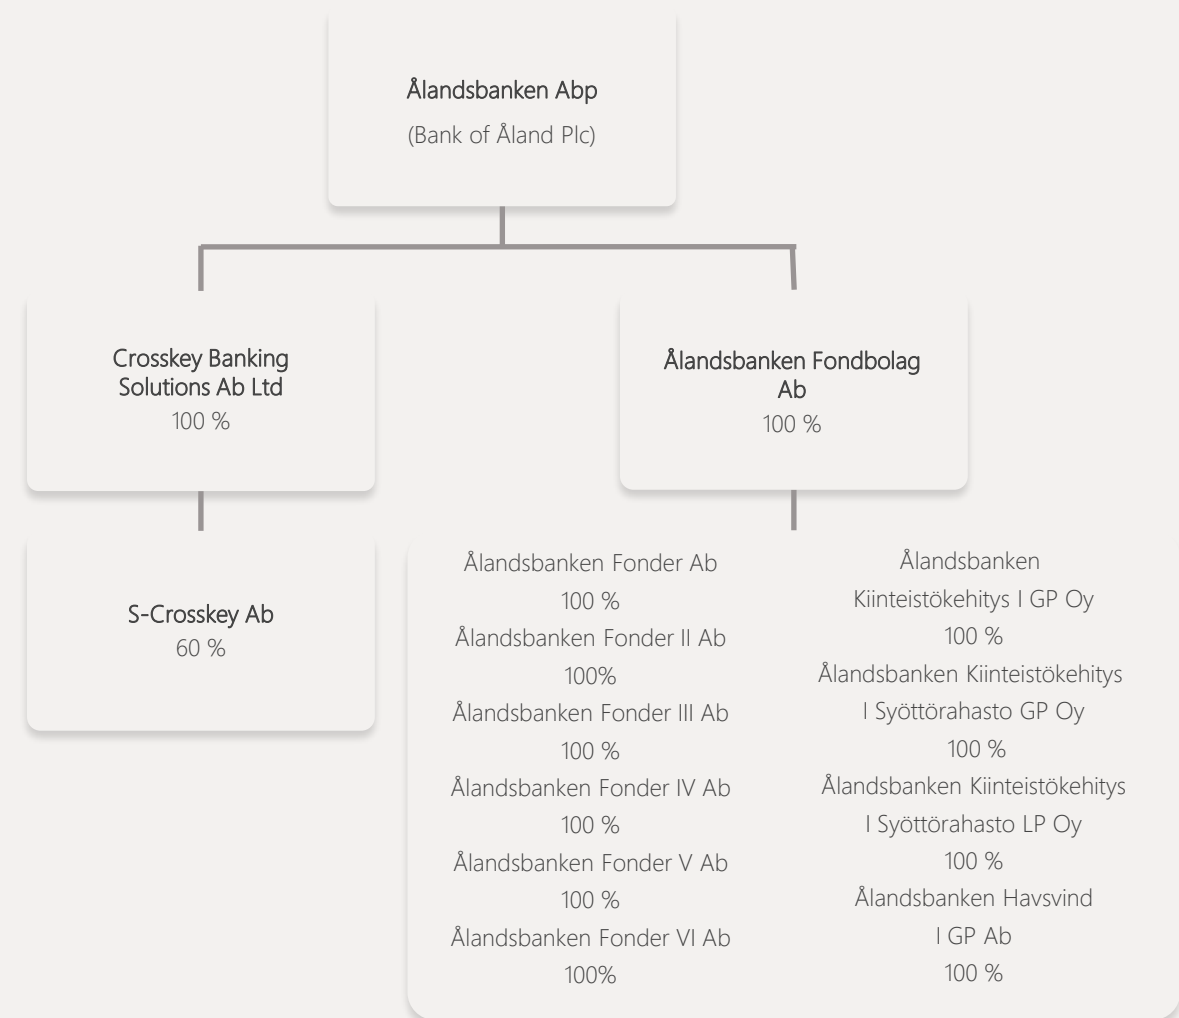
Ålandsbanken Abp
(Bank of Åland Plc)

Crosskey Banking Solutions Ab Ltd
100 %

Ålandsbanken Fondbolag Ab
100 %

S-Crosskey Ab
60 %

Ålandsbanken Fonder Ab
100 %
Ålandsbanken Fonder II Ab
100%
Ålandsbanken Fonder III Ab
100 %
Ålandsbanken Fonder IV Ab
100 %
Ålandsbanken Fonder V Ab
100 %
Ålandsbanken Fonder VI Ab
100%

Ålandsbanken Kiinteistökehitys I GP Oy
100 %
Ålandsbanken Kiinteistökehitys I Syöttörahasto GP Oy
100 %
Ålandsbanken Kiinteistökehitys I Syöttörahasto LP Oy
100 %
Ålandsbanken Havsvind I GP Ab
100 %